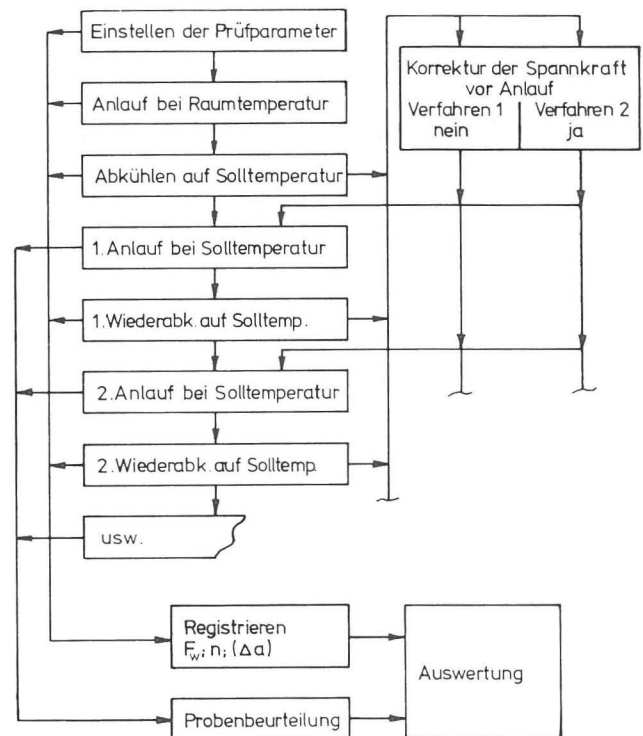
Einstellen der Prüfparameter

Anlauf bei Raumtemperatur

Abkühlen auf Solltemperatur

1. Anlauf bei Solltemperatur

1. Wiederabk. auf Solltemp.

2. Anlauf bei Solltemperatur

2. Wiederabk. auf Solltemp.

usw.

Korrektur der Spannkraft vor Anlauf

| Verfahren 1 | Verfahren 2 |
|---|---|
| nein | ja |

Registrieren $F_w; n; (\Delta a)$

Probenbeurteilung

Auswertung